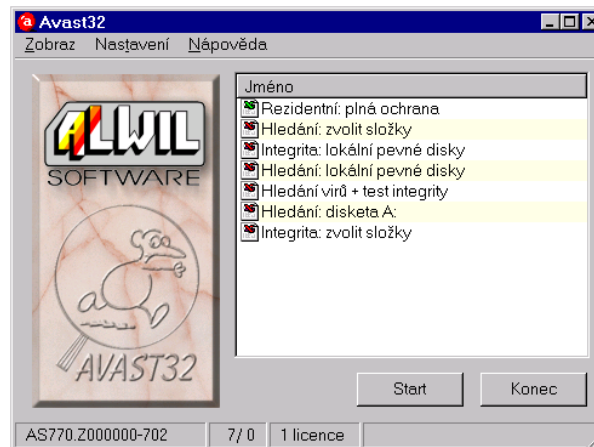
Avast32
Zobraz Nastavení Nápověda

ALWIL SOFTWARE

AVAST32

Jméno
Rezidentní: plná ochrana
Hledání: zvolit složky
Integrita: lokální pevné disky
Hledání: lokální pevné disky
Hledání virů + test integrity
Hledání: disketa A:
Integrita: zvolit složky

Start
Konec

AS770.Z000000-702
7/0
1 licence